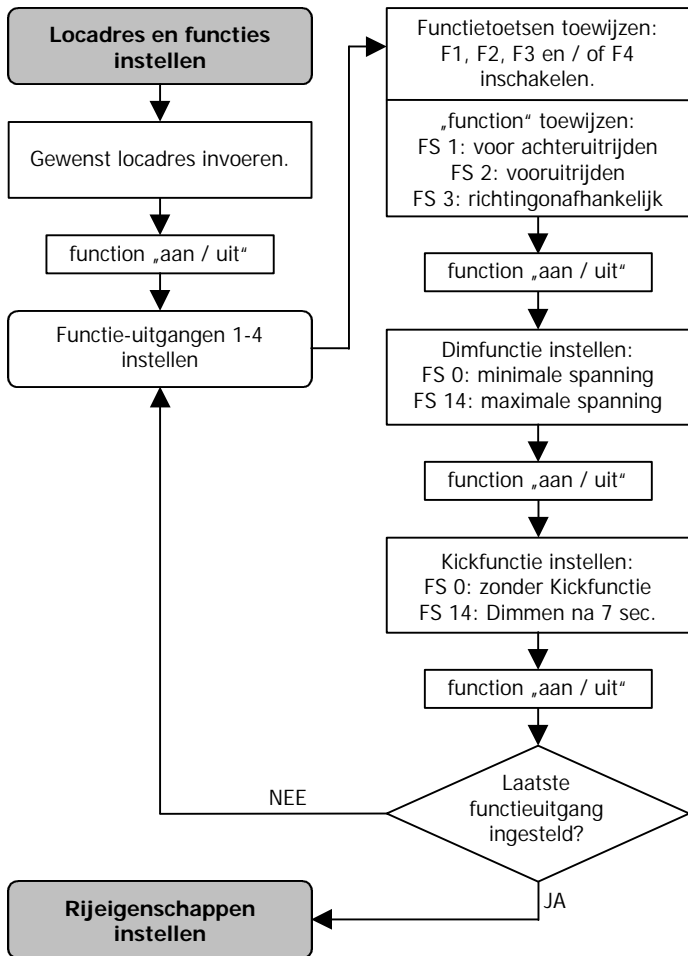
Locadres en functies instellen

Gewenst locadres invoeren.

function „aan / uit"

Functie-uitgangen 1-4 instellen

Functietoetsen toewijzen: F1, F2, F3 en / of F4 inschakelen.

„function" toewijzen:
FS 1: voor achteruitrijden
FS 2: vooruitrijden
FS 3: richtingonafhankelijk

function „aan / uit"

Dimfunctie instellen:
FS 0: minimale spanning
FS 14: maximale spanning

function „aan / uit"

Kickfunctie instellen:
FS 0: zonder Kickfunctie
FS 14: Dimmen na 7 sec.

function „aan / uit"

Laatste functieuitgang ingesteld?

NEE

JA

Rijeigenschappen instellen